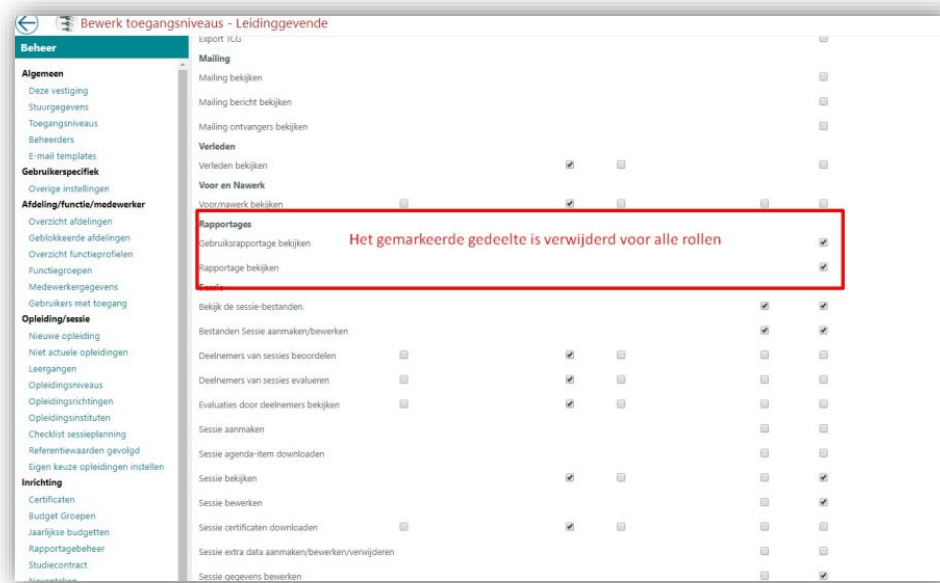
Bewerk toegangsniveaus - Leidinggevende

Beheer

Algemeen
Deze vestiging
Stuurgegevens
Toegangsniveaus
Beheerders
E-mail templates
Gebruikerspecifiek
Overige instellingen
Afdeling/functie/medewerker
Overzicht afdelingen
Geblokkeerde afdelingen
Overzicht functieprofielen
Functiegroepen
Medewerkergegevens
Gebruikers met toegang
Opleiding/sessie
Nieuwe opleiding
Niet actuele opleidingen
Leergangen
Opleidingsniveaus
Opleidingsrichtingen
Opleidingsinstituten
Checklist sessieplanning
Referentiewaarden gevolgd
Eigen keuze opleidingen instellen
Inrichting
Certificaten
Budget Groepen
Jaarlijkse budgetten
Rapportagebeheer
Studiecontract
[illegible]

Export TCG
Mailing
Mailing bekijken
Mailing bericht bekijken
Mailing ontvangers bekijken
Verleden
Verleden bekijken
Voor en Nawerk
Voor/nawerk bekijken
Rapportages
Gebruiksrapportage bekijken
Rapportage bekijken
Het gemarkeerde gedeelte is verwijderd voor alle rollen
Sessie
Bekijk de sessie-bestanden.
Bestanden Sessie aanmaken/bewerken
Deelnemers van sessies beoordelen
Deelnemers van sessies evalueren
Evaluaties door deelnemers bekijken
Sessie aanmaken
Sessie agenda-item downloaden
Sessie bekijken
Sessie bewerken
Sessie certificaten downloaden
Sessie extra data aanmaken/bewerken/verwijderen
Sessie gegevens bewerken